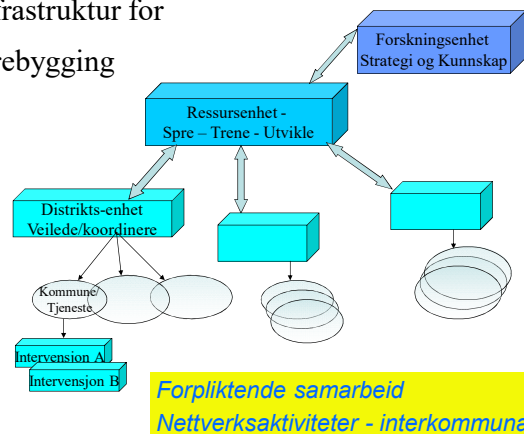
frastruktur for
rebygging

Forskningsenhet
Strategi og Kunnskap

Ressursenhet -
Spre – Trene - Utvikle

Distrikts-enhet
Veilede/koordinere

Kommune/
Tjeneste

Intervension A
Intervensjon B

Forpliktende samarbeid
Nettverksaktiviteter - interkommuna